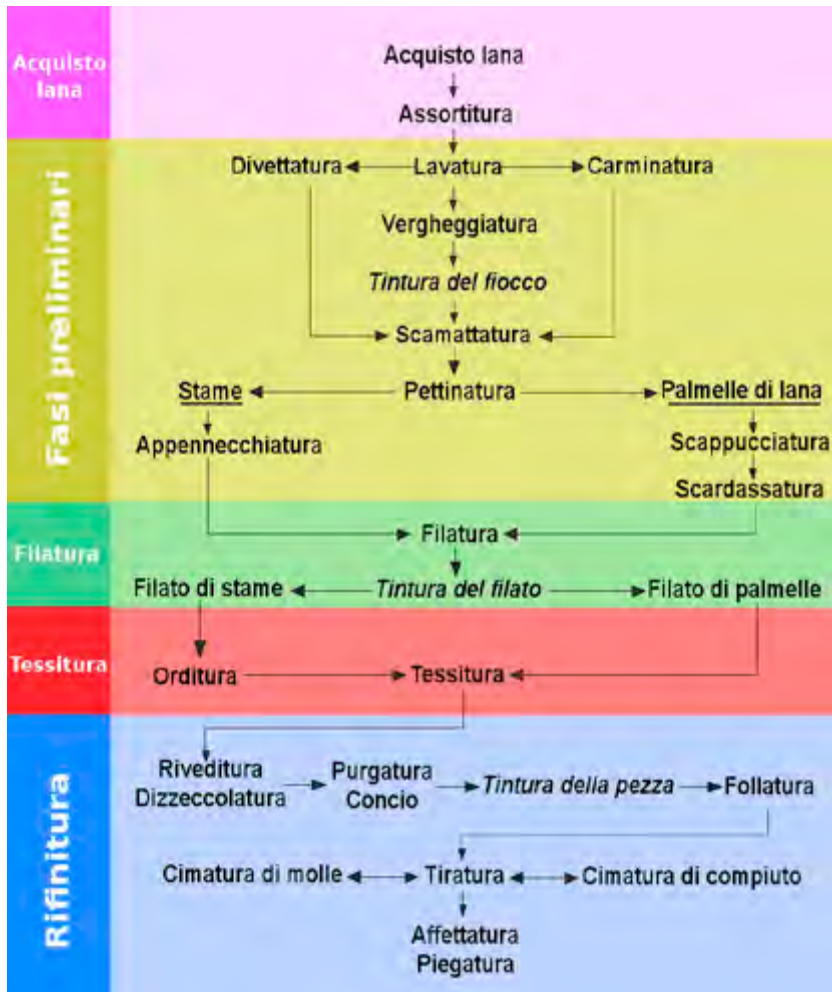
Acquisto lana

Acquisto lana
Assortitura

Fasi preliminari

Divettatura
Lavatura
Carminatura
Vergheggiatura
*Tintura del fiocco*
Scamattatura
Stame
Pettinatura
Palmelle di lana
Appennecchiatura
Scappucciatura
Scardassatura

Filatura

Filatura
Filato di stame
*Tintura del filato*
Filato di palmelle

Tessitura

Orditura
Tessitura

Rifinitura

Riveditura
Dizzeccolatura
Purgatura
Concio
*Tintura della pezza*
Follatura
Cimatura di molle
Tiratura
Cimatura di compiuto
Affettatura
Piegatura